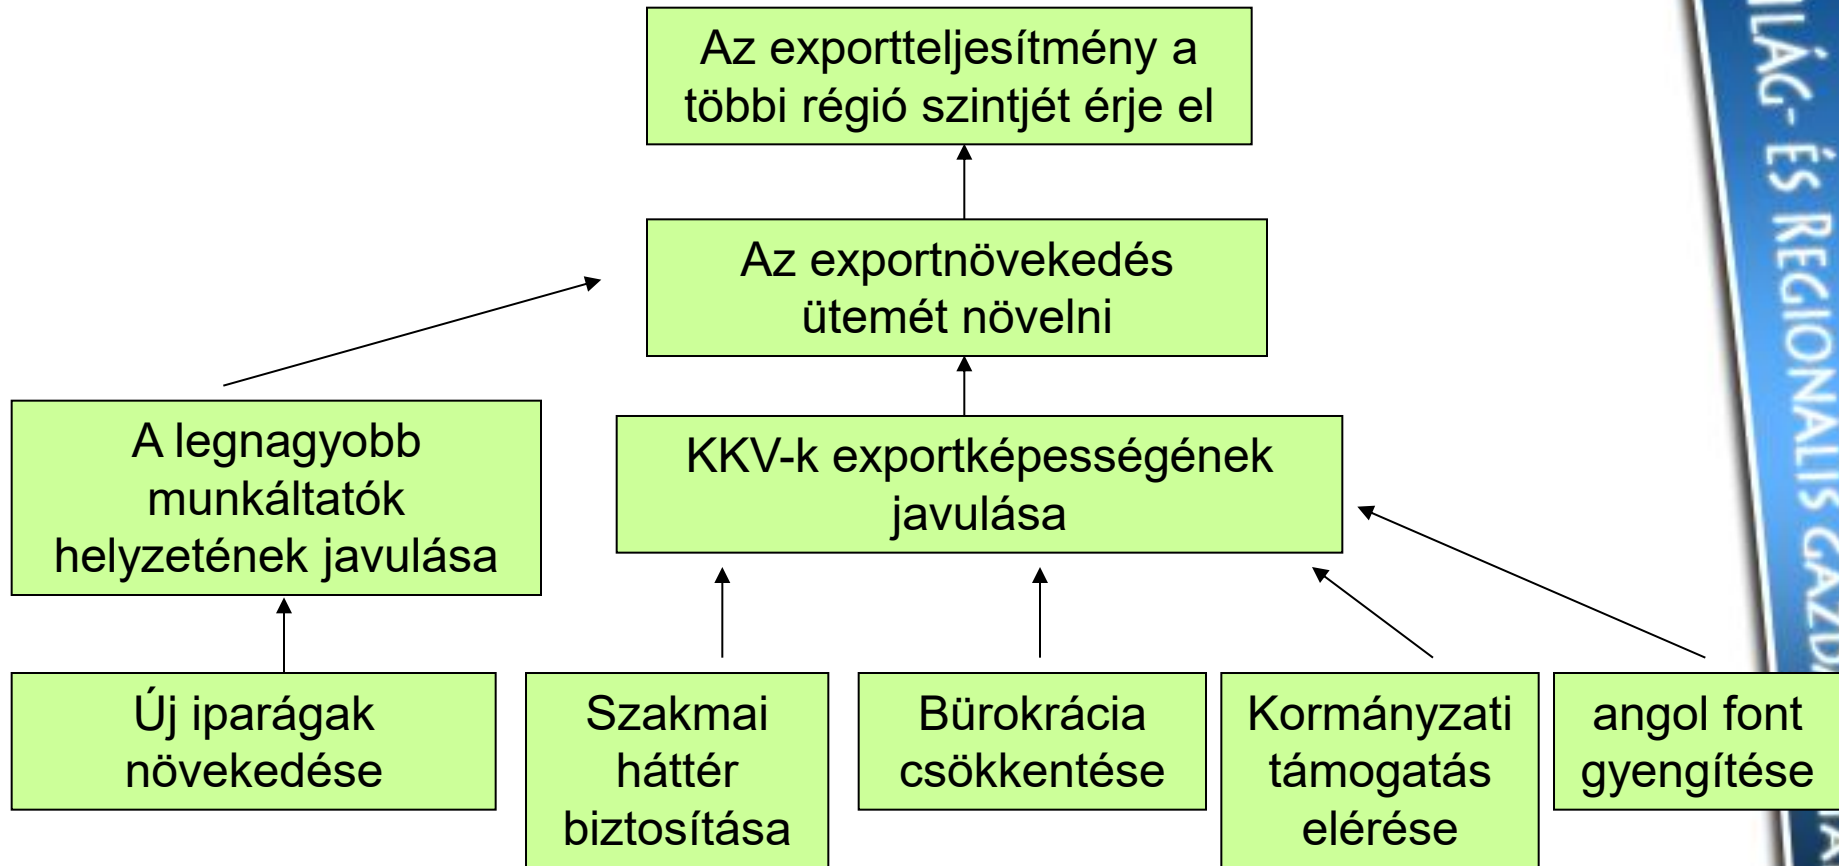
Az exportteljesítmény a többi régió szintjét érje el

Az exportnövekedés ütemét növelni

A legnagyobb munkáltatók helyzetének javulása

KKV-k exportképességének javulása

Új iparágak növekedése

Szakmai háttér biztosítása

Bürokrácia csökkentése

Kormányzati támogatás elérése

angol font gyengítése

ILÁG- ÉS REGIONÁLIS GAZD